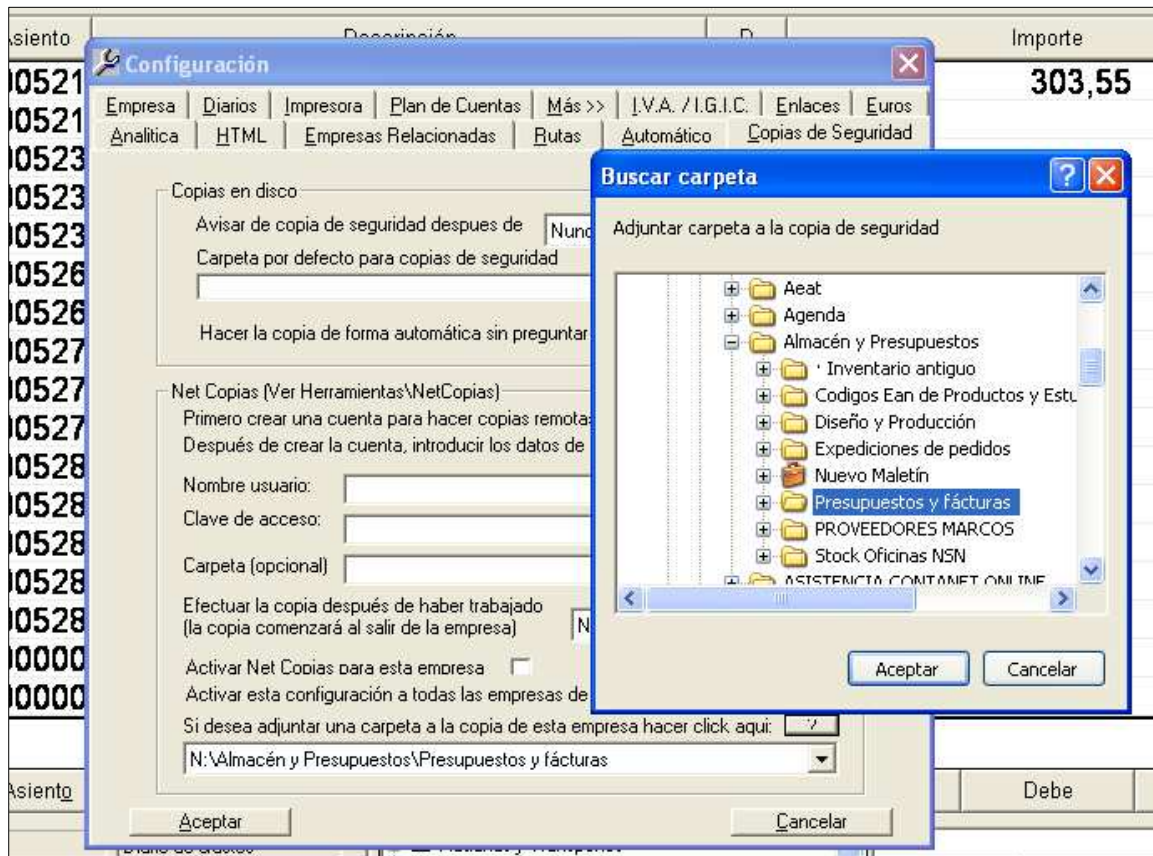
Asiento
Descripción
D
Importe
00521
00521
00523
00523
00523
00526
00526
00527
00527
00527
00528
00528
00528
00528
00528
00000
00000
303,55

Configuración

Empresa | Diarios | Impresora | Plan de Cuentas | Más >> | I.V.A. / I.G.I.C. | Enlaces | Euros
Analítica | HTML | Empresas Relacionadas | Rutas | Automático | Copias de Seguridad

Copias en disco
Avisar de copia de seguridad despues de Nunc
Carpeta por defecto para copias de seguridad
Hacer la copia de forma automática sin preguntar

Net Copias (Ver Herramientas\NetCopias)
Primero crear una cuenta para hacer copias remota
Después de crear la cuenta, introducir los datos de
Nombre usuario:
Clave de acceso:
Carpeta (opcional)
Efectuar la copia después de haber trabajado
(la copia comenzará al salir de la empresa) N
Activar Net Copias para esta empresa
Activar esta configuración a todas las empresas de
Si desea adjuntar una carpeta a la copia de esta empresa hacer click aqui: ?
N:\Almacén y Presupuestos\Presupuestos y fácturas

Aceptar
Cancelar

Buscar carpeta
Adjuntar carpeta a la copia de seguridad
Aeat
Agenda
Almacén y Presupuestos
' Inventario antiguo
Codigos Ean de Productos y Estu
Diseño y Producción
Expediciones de pedidos
Nuevo Maletín
Presupuestos y fácturas
PROVEEDORES MARCOS
Stock Oficinas NSN
ASISTENCIA CONTANET ONLINE
Aceptar
Cancelar

Asiento
Debe